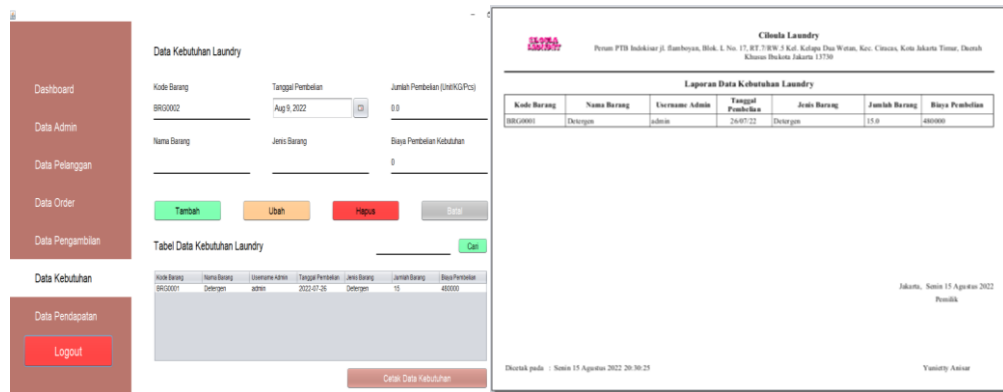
Dashboard
Data Admin
Data Pelanggan
Data Order
Data Pengambilan
Data Kebutuhan
Data Pendapatan
Logout

Data Kebutuhan Laundry

Kode Barang
BRG0002
Tanggal Pembelian
Aug 9, 2022
Jumlah Pembelian (Unit/KG/Pcs)
0.0
Nama Barang
Jenis Barang
Biaya Pembelian Kebutuhan
0

Tambah
Ubah
Hapus
Batal

Tabel Data Kebutuhan Laundry
Cari

| Kode Barang | Nama Barang | Username Admin | Tanggal Pembelian | Jenis Barang | Jumlah Barang | Biaya Pembelian |
|---|---|---|---|---|---|---|
| BRG0001 | Detergen | admin | 2022-07-26 | Detergen | 15 | 480000 |

Cetak Data Kebutuhan

Cilonla Laundry
Perum PTB Indokisar jl. Bamboyan, Blok. L No. 17, RT.7/RW.5 Kel. Kelapa Dua Wetan, Kec. Ciracas, Kota Jakarta Timur, Daerah Khusus Ibukota Jakarta 13730

Laporan Data Kebutuhan Laundry

| Kode Barang | Nama Barang | Username Admin | Tanggal Pembelian | Jenis Barang | Jumlah Barang | Biaya Pembelian |
|---|---|---|---|---|---|---|
| BRG0001 | Detergen | admin | 26/07/22 | Detergen | 15.0 | 480000 |

Jakarta, Senin 15 Agustus 2022
Pemilik

Dicetak pada : Senin 15 Agustus 2022 20:30:25

Yunietty Anisar